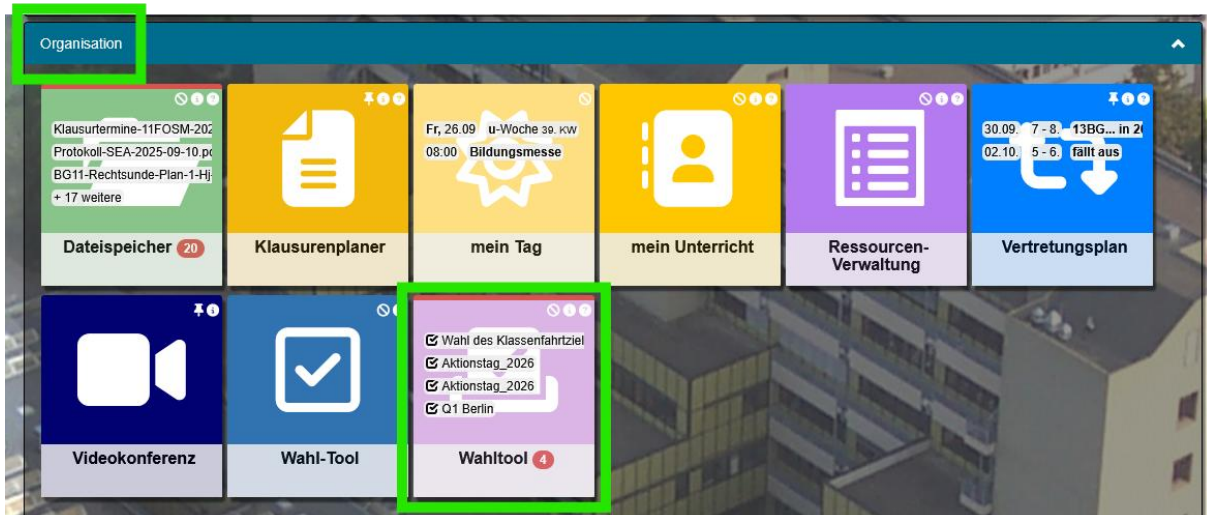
Organisation

Klausurtermine-11FOSM-202
Protokoll-SEA-2025-09-10.p
BG11-Rechtsunde-Plan-1-Hj
+ 17 weitere
Dateispeicher 20

Klausurenplaner

Fr, 26.09 u-Woche 39. KW
08:00 Bildungsmesse
mein Tag

mein Unterricht

Ressourcen-Verwaltung

30.09. 7 - 8. 13BG... in 2
02.10. 5 - 6. fällt aus
Vertretungsplan

Videokonferenz

Wahl-Tool

Wahl des Klassenfahrtziel
Aktionstag_2026
Aktionstag_2026
Q1 Berlin
Wahltool 4